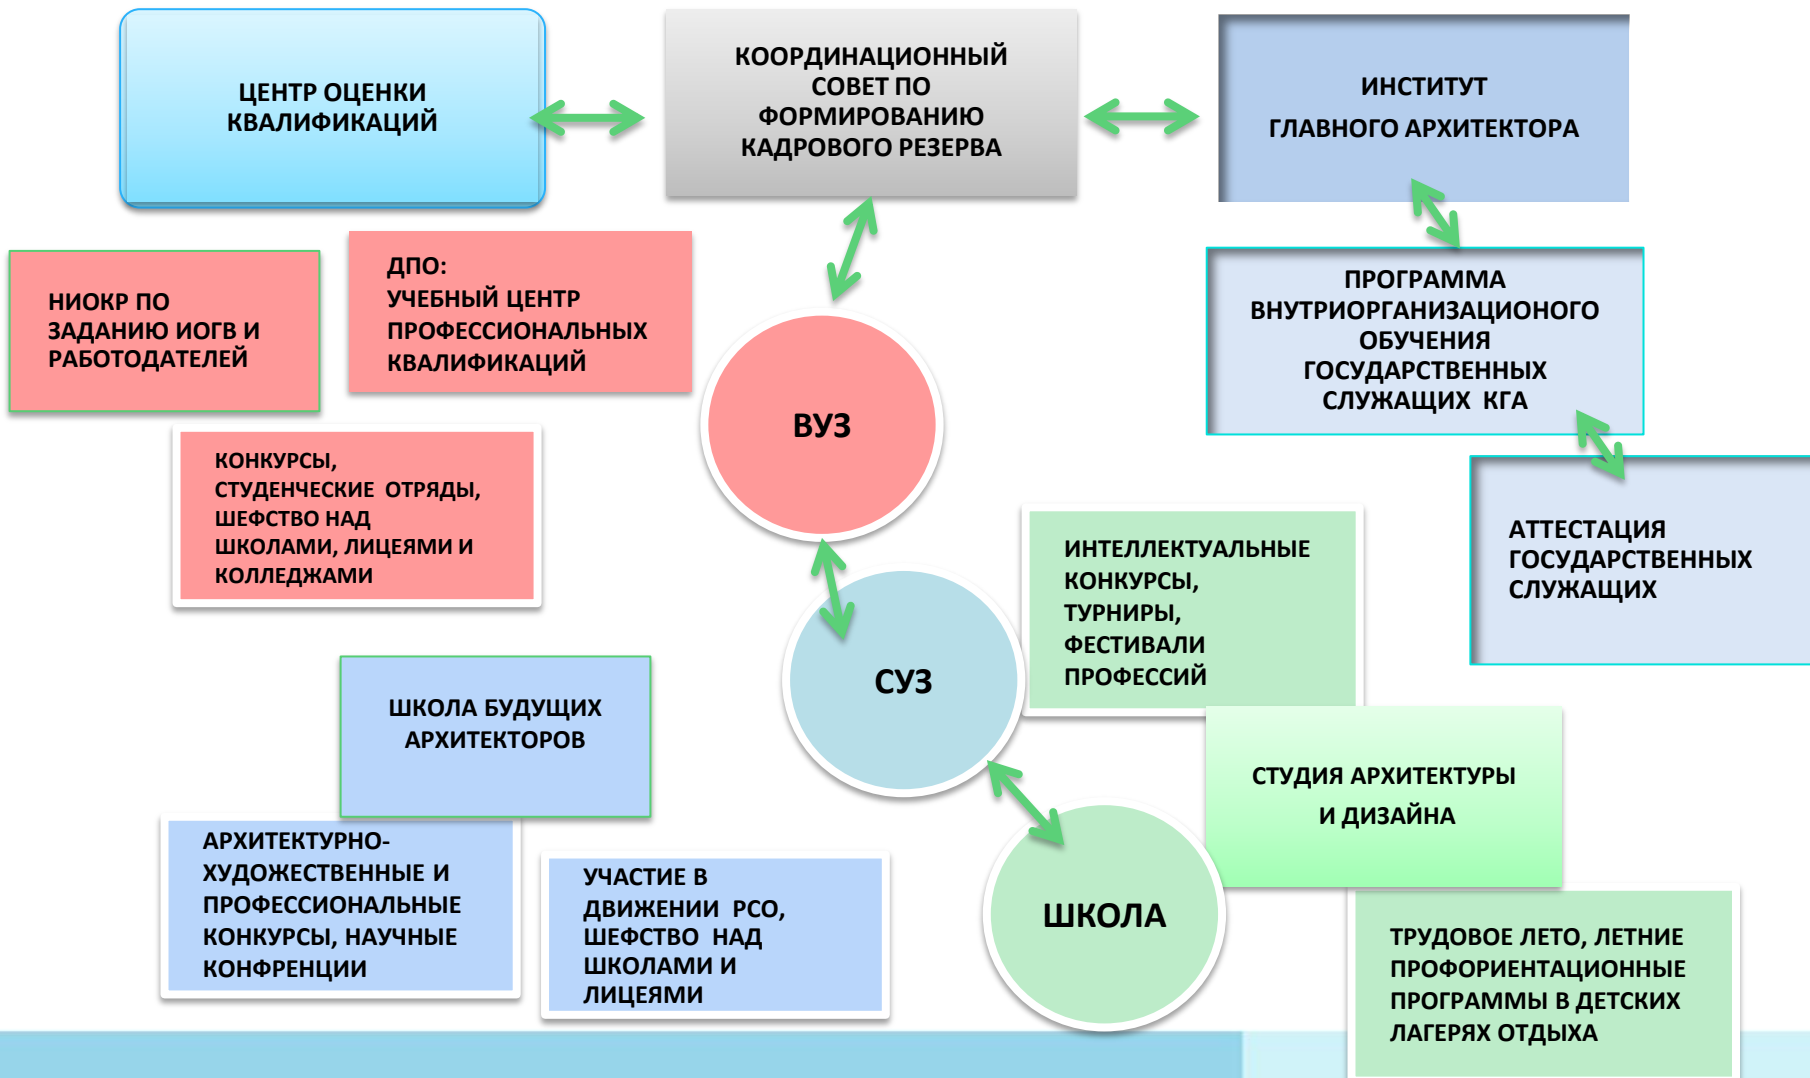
ЦЕНТР ОЦЕНКИ КВАЛИФИКАЦИЙ

КООРДИНАЦИОННЫЙ СОВЕТ ПО ФОРМИРОВАНИЮ КАДРОВОГО РЕЗЕРВА

ИНСТИТУТ ГЛАВНОГО АРХИТЕКТОРА

НИОКР ПО ЗАДАНИЮ ИОГВ И РАБОТОДАТЕЛЕЙ

ДПО: УЧЕБНЫЙ ЦЕНТР ПРОФЕССИОНАЛЬНЫХ КВАЛИФИКАЦИЙ

ПРОГРАММА ВНУТРИОРГАНИЗАЦИОНОГО ОБУЧЕНИЯ ГОСУДАРСТВЕННЫХ СЛУЖАЩИХ КГА

ВУЗ

КОНКУРСЫ, СТУДЕНЧЕСКИЕ ОТРЯДЫ, ШЕФСТВО НАД ШКОЛАМИ, ЛИЦЕЯМИ И КОЛЛЕДЖАМИ

АТТЕСТАЦИЯ ГОСУДАРСТВЕННЫХ СЛУЖАЩИХ

ИНТЕЛЛЕКТУАЛЬНЫЕ КОНКУРСЫ, ТУРНИРЫ, ФЕСТИВАЛИ ПРОФЕССИЙ

СУЗ

ШКОЛА БУДУЩИХ АРХИТЕКТОРОВ

СТУДИЯ АРХИТЕКТУРЫ И ДИЗАЙНА

АРХИТЕКТУРНО-ХУДОЖЕСТВЕННЫЕ И ПРОФЕССИОНАЛЬНЫЕ КОНКУРСЫ, НАУЧНЫЕ КОНФРЕНЦИИ

УЧАСТИЕ В ДВИЖЕНИИ РСО, ШЕФСТВО НАД ШКОЛАМИ И ЛИЦЕЯМИ

ШКОЛА

ТРУДОВОЕ ЛЕТО, ЛЕТНИЕ ПРОФОРИЕНТАЦИОННЫЕ ПРОГРАММЫ В ДЕТСКИХ ЛАГЕРЯХ ОТДЫХА